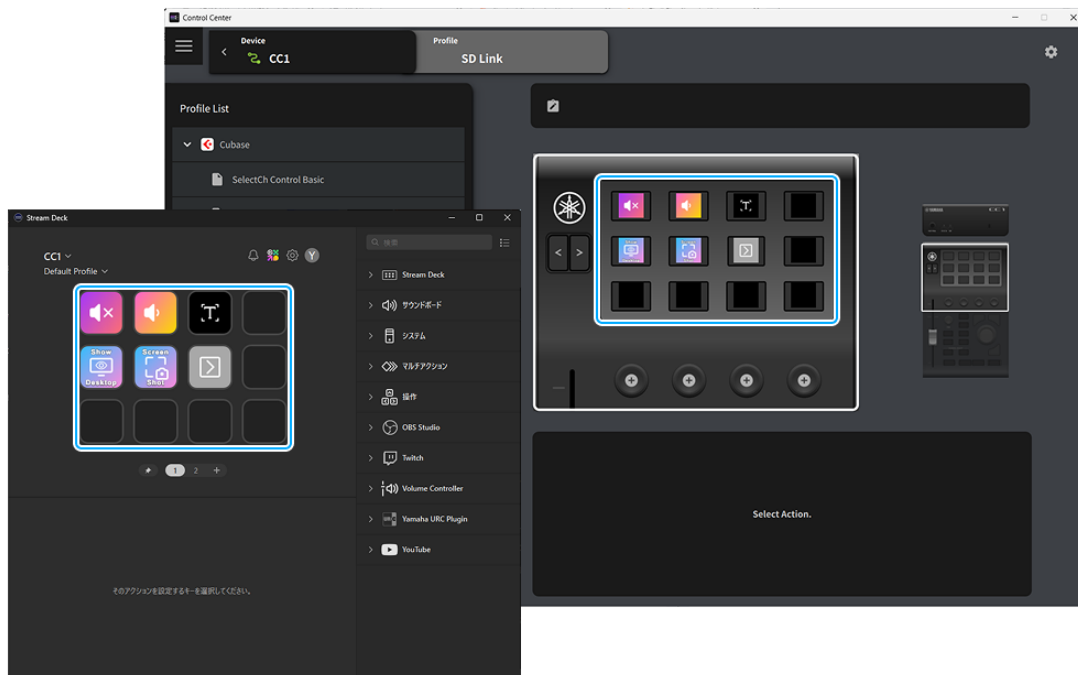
Control Center

Device
CC1

Profile
SD Link

Profile List

Cubase

SelectCh Control Basic

Select Action.

Stream Deck

CC1
Default Profile

Show Desktop

Screen Shot

1 2 +

検索

Stream Deck

サウンドボード

システム

マルチアクション

操作

OBS Studio

Twitch

Volume Controller

Yamaha URC Plugin

YouTube

そのアクションを設定するキーを選択してください。